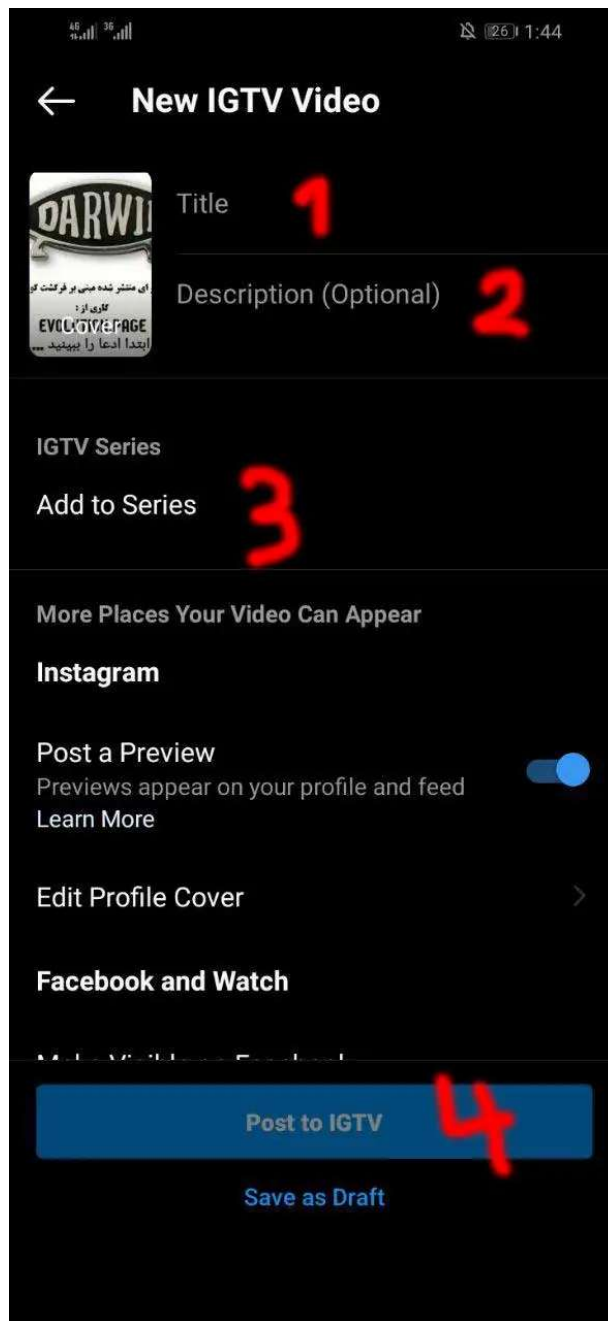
4G 3G 26 1:44

New IGTV Video

DARWI
ای منتشر شده مبنی بر فرگشت گو
کاری از :
EVOLUTIONPAGE
Cover
ابتدا ادعا را ببینید ...

Title 1

Description (Optional) 2

IGTV Series

Add to Series 3

More Places Your Video Can Appear

Instagram

Post a Preview
Previews appear on your profile and feed
Learn More

Edit Profile Cover

Facebook and Watch

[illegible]

Post to IGTV 4

Save as Draft